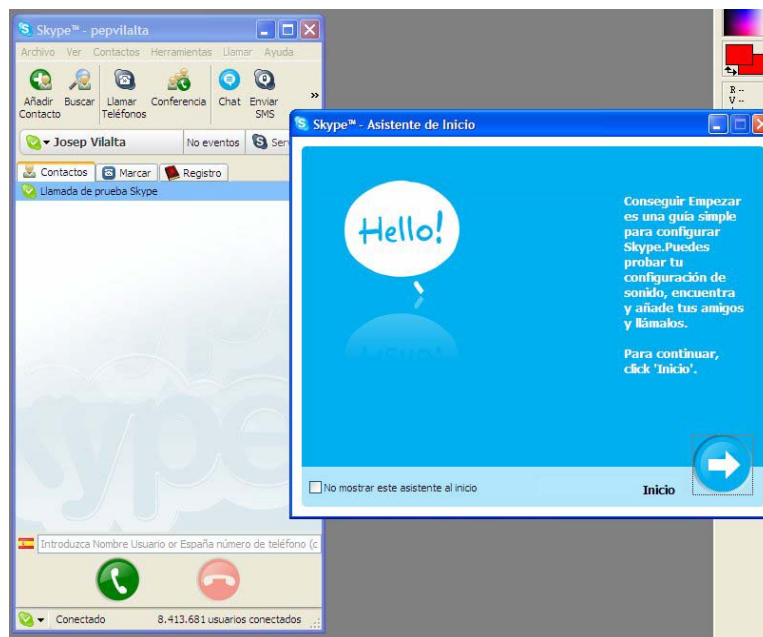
Skype™ - pepvilalta

Archivo Ver Contactos Herramientas Llamar Ayuda

Añadir Contacto Buscar Llamar Teléfonos Conferencia Chat Enviar SMS »

Josep Vilalta No eventos Ser

Contactos Marcar Registro

Llamada de prueba Skype

Introduzca Nombre Usuario or España número de teléfono (c

Conectado 8.413.681 usuarios conectados

Skype™ - Asistente de Inicio

Hello!

Conseguir Empezar es una guía simple para configurar Skype.Puedes probar tu configuración de sonido, encuentra y añade tus amigos y llámalos.

Para continuar, click 'Inicio'.

No mostrar este asistente al inicio

Inicio

R --
V --